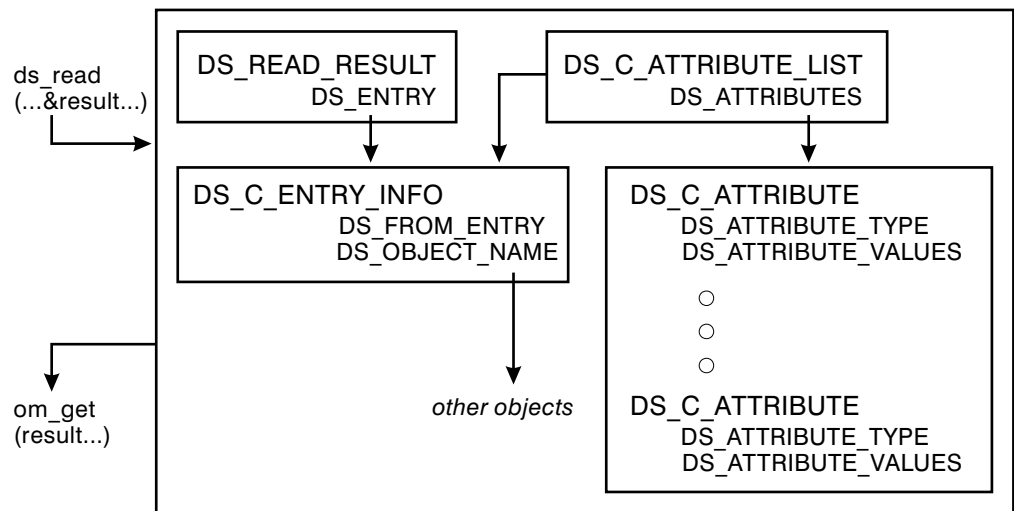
ds_read
(...&result...)

DS_READ_RESULT
DS_ENTRY

DS_C_ATTRIBUTE_LIST
DS_ATTRIBUTES

DS_C_ENTRY_INFO
DS_FROM_ENTRY
DS_OBJECT_NAME

DS_C_ATTRIBUTE
DS_ATTRIBUTE_TYPE
DS_ATTRIBUTE_VALUES

DS_C_ATTRIBUTE
DS_ATTRIBUTE_TYPE
DS_ATTRIBUTE_VALUES

other objects

om_get
(result...)